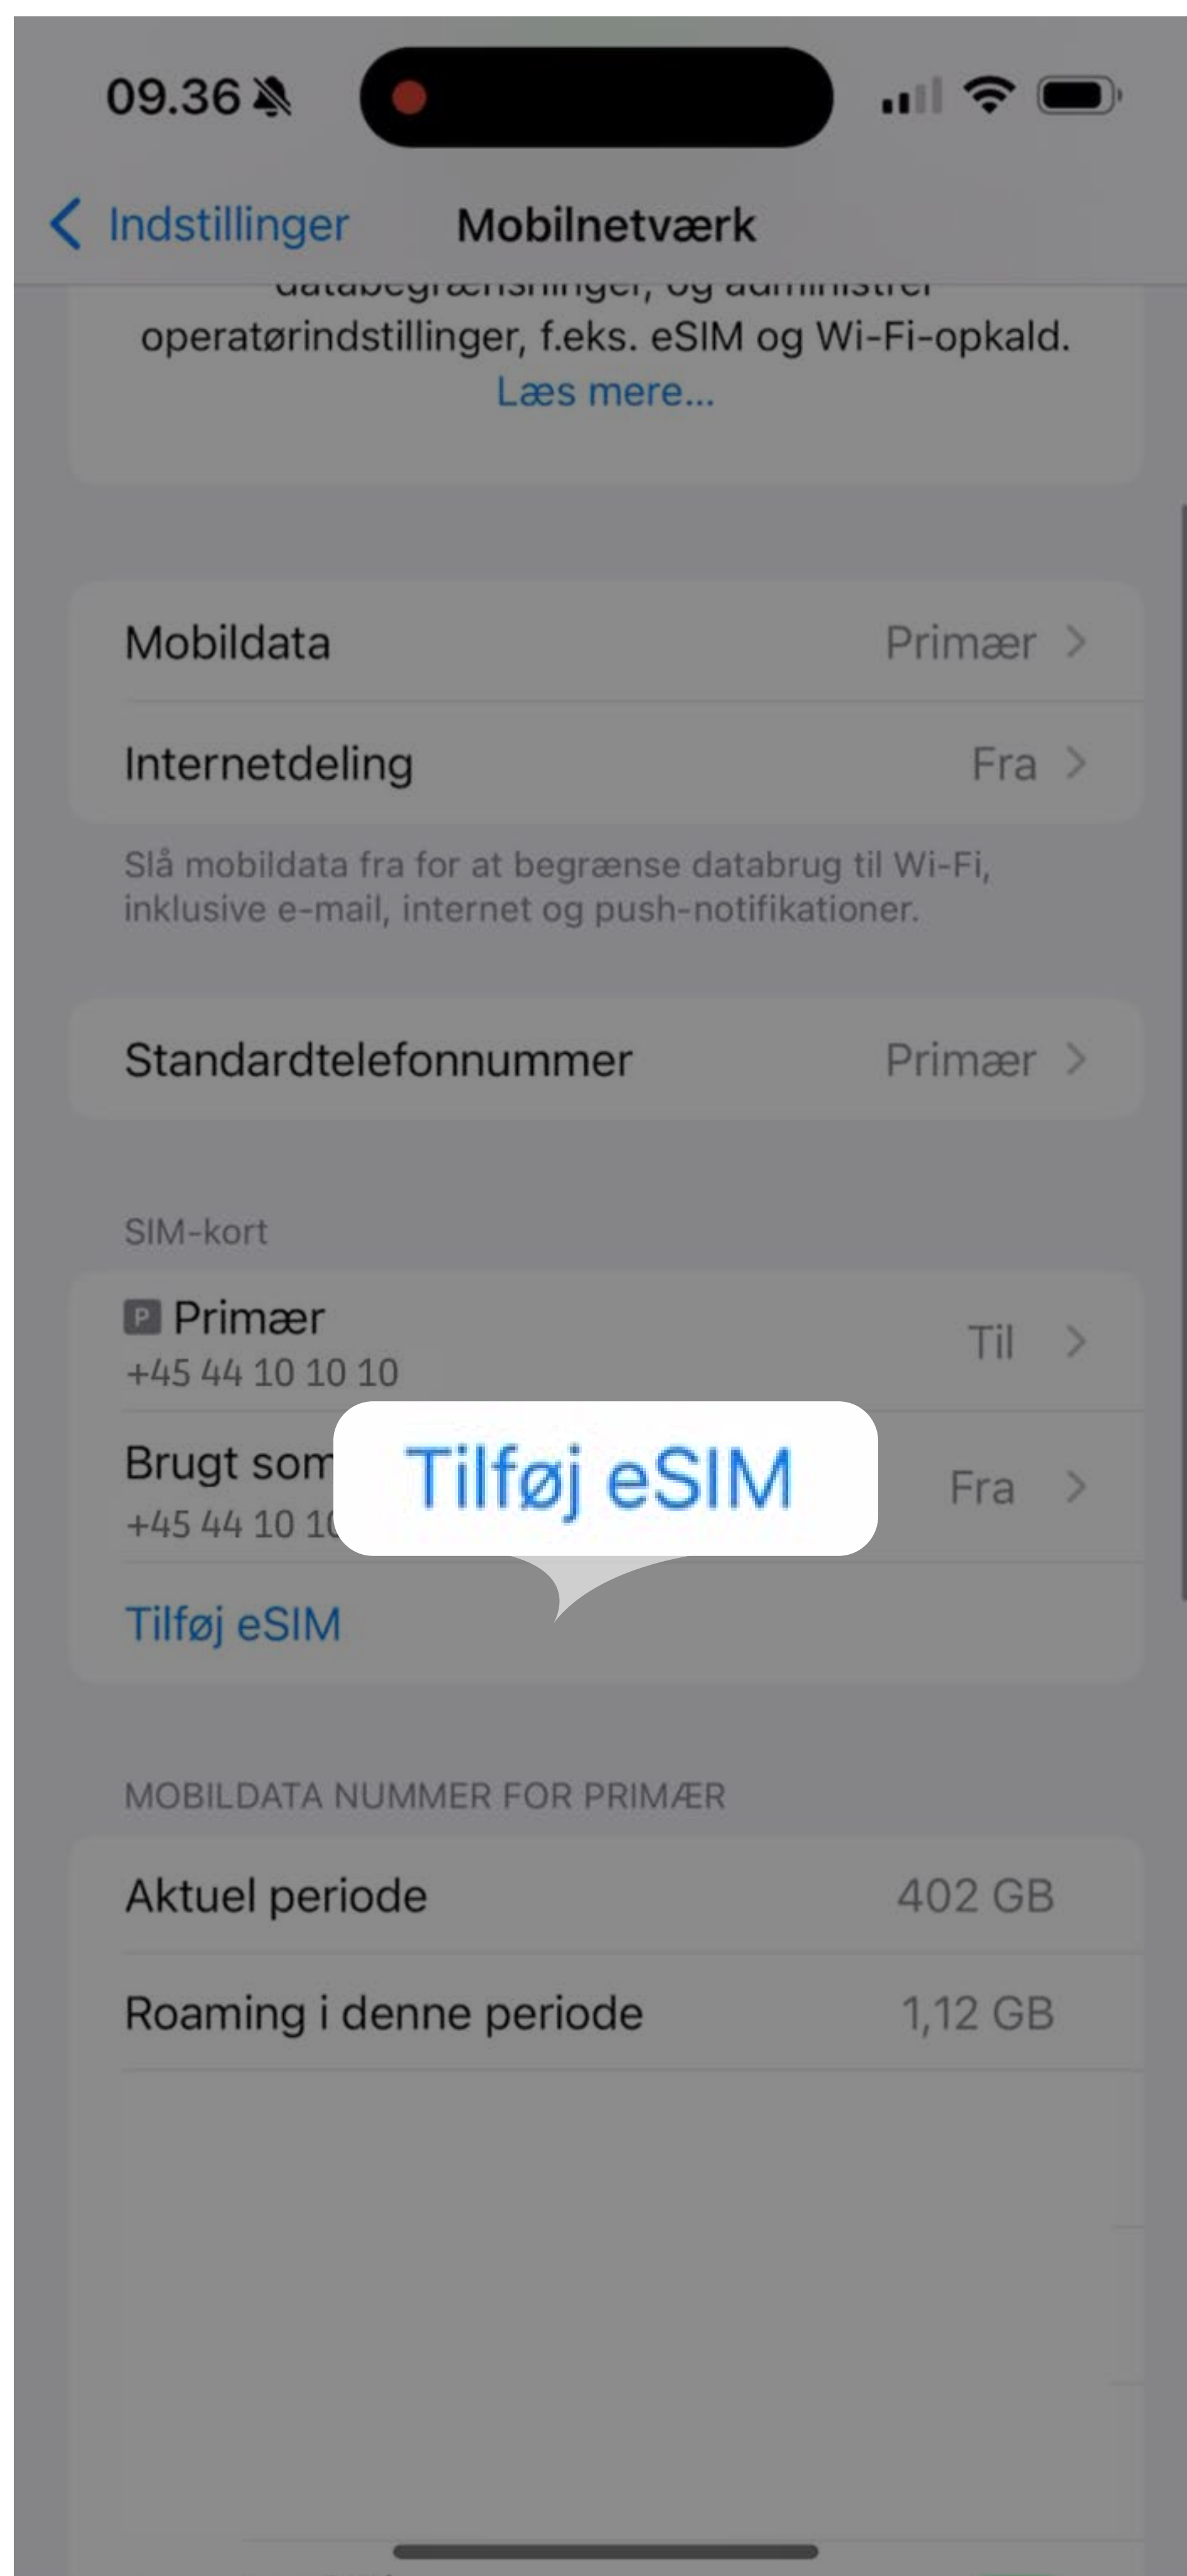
09.36

Indstillinger

Mobilnetværk

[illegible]
operatørindstillinger, f.eks. eSIM og Wi-Fi-opkald.
Læs mere...

Mobildata Primær

Internetdeling Fra

Slå mobildata fra for at begrænse databrug til Wi-Fi, inklusive e-mail, internet og push-notifikationer.

Standardtelefonnummer Primær

SIM-kort

P Primær
+45 44 10 10 10 Til

Brugt som
+45 44 10 1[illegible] Fra

Tilføj eSIM

Tilføj eSIM

MOBILDATA NUMMER FOR PRIMÆR

Aktuel periode 402 GB

Roaming i denne periode 1,12 GB